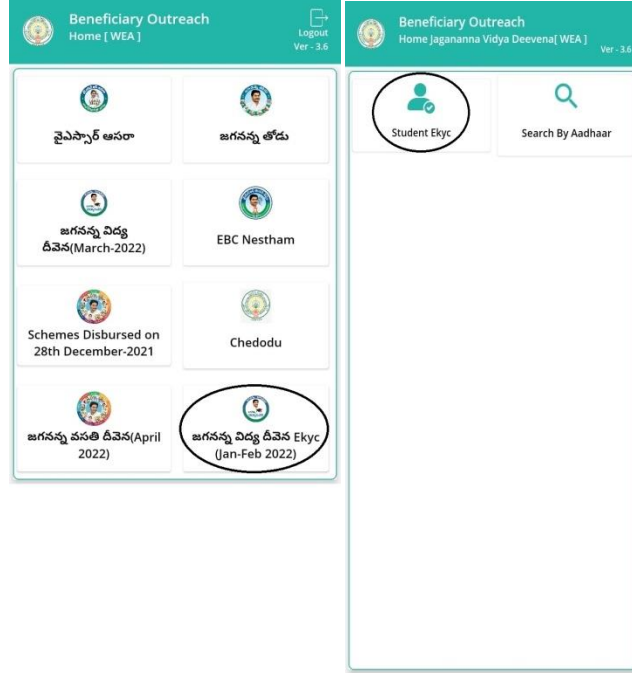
Beneficiary Outreach
Home [ WEA ]
Logout
Ver - 3.6

వైఎస్సార్ ఆసరా

జగనన్న తోడు

జగనన్న విద్య దీవెన(March-2022)

EBC Nestham

Schemes Disbursed on 28th December-2021

Chedodu

జగనన్న వసతి దీవెన(April 2022)

జగనన్న విద్య దీవెన Ekyc (Jan-Feb 2022)

Beneficiary Outreach
Home Jagananna Vidya Deevena[ WEA ]
Ver - 3.6

Student Ekyc

Search By Aadhaar